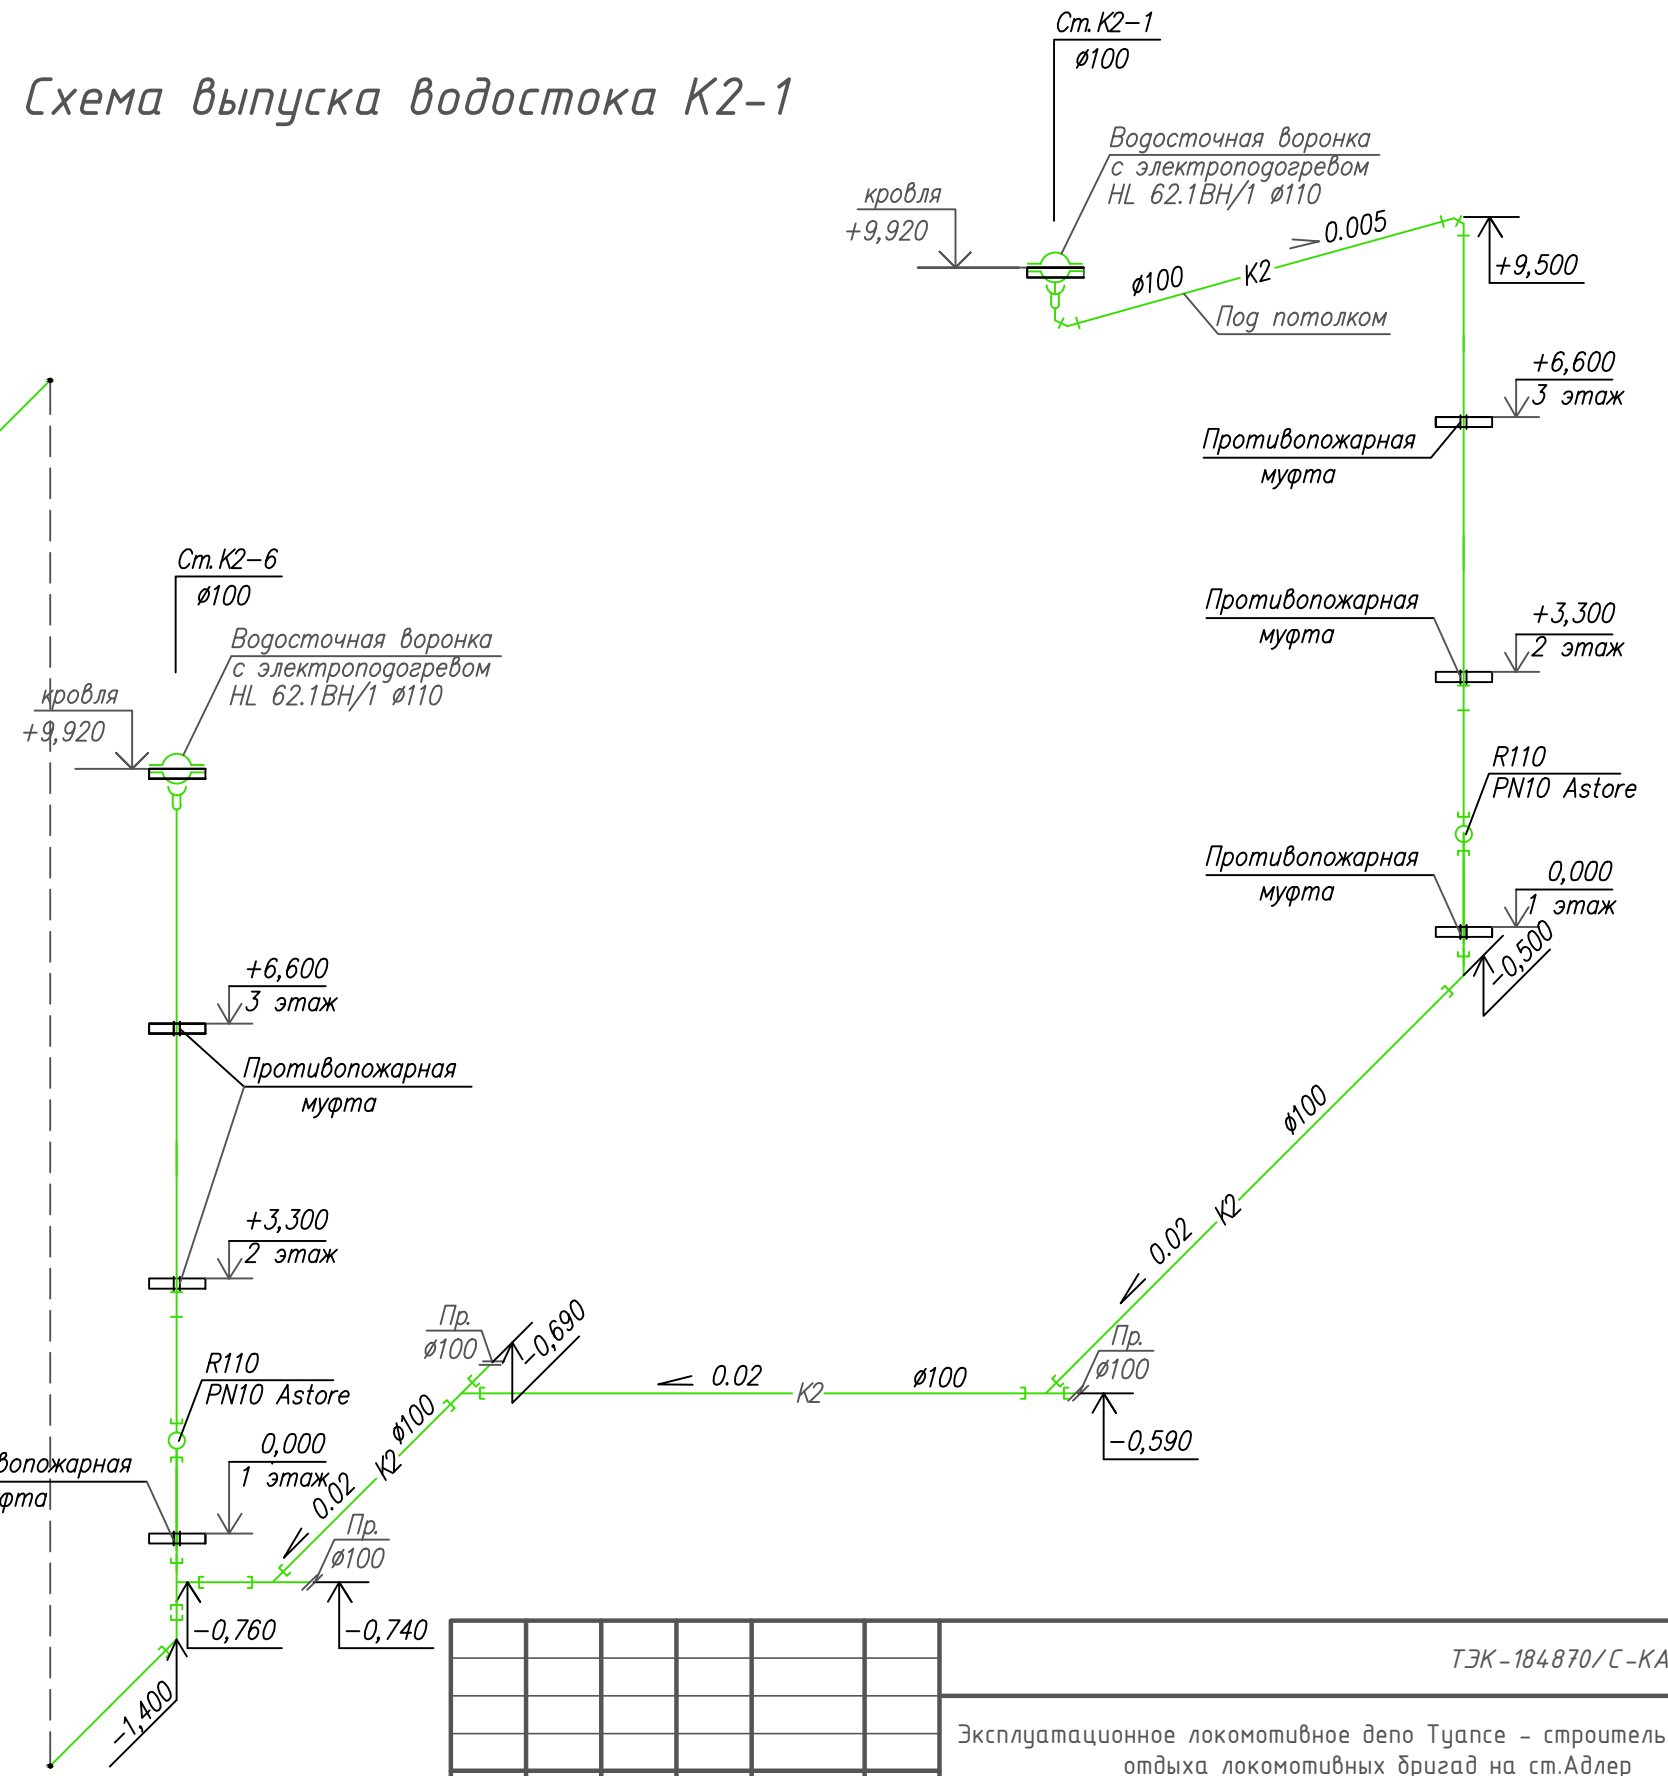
Схема выпуска водостока К2-1

Ст.К2-1
ø100

Водосточная воронка
с электроподогревом
HL 62.1BH/1 ø110

кровля
+9,920

ø100
K2
0.005
Под потолком

+9,500

+6,600
3 этаж
Противопожарная
муфта

Противопожарная
муфта
+3,300
2 этаж

R110
PN10 Astore

Противопожарная
муфта
0,000
1 этаж
-0,500

Ст.К2-6
ø100

Водосточная воронка
с электроподогревом
HL 62.1BH/1 ø110

кровля
+9,920

+6,600
3 этаж

Противопожарная
муфта

+3,300
2 этаж

R110
PN10 Astore

вопожарная
фта
0,000
1 этаж

ø100
K2
0.02

Пр.
ø100
-0,690

0.02
K2
ø100

Пр.
ø100
-0,590

K2
ø100
0.02

Пр.
ø100

-0,760
-0,740
-1,400

ТЭК-184870/С-КА

Эксплуатационное локомотивное депо Туапсе - строитель
отдыха локомотивных бригад на ст.Адлер